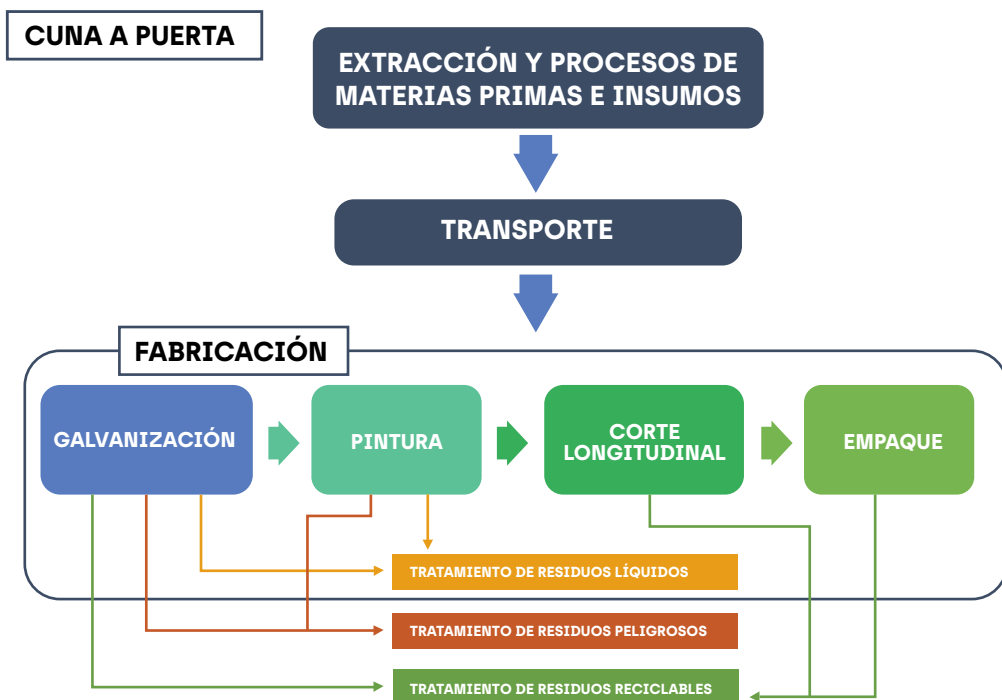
CUNA A PUERTA

EXTRACCIÓN Y PROCESOS DE MATERIAS PRIMAS E INSUMOS

TRANSPORTE

FABRICACIÓN

GALVANIZACIÓN

PINTURA

CORTE LONGITUDINAL

EMPAQUE

TRATAMIENTO DE RESIDUOS LÍQUIDOS

TRATAMIENTO DE RESIDUOS PELIGROSOS

TRATAMIENTO DE RESIDUOS RECICLABLES